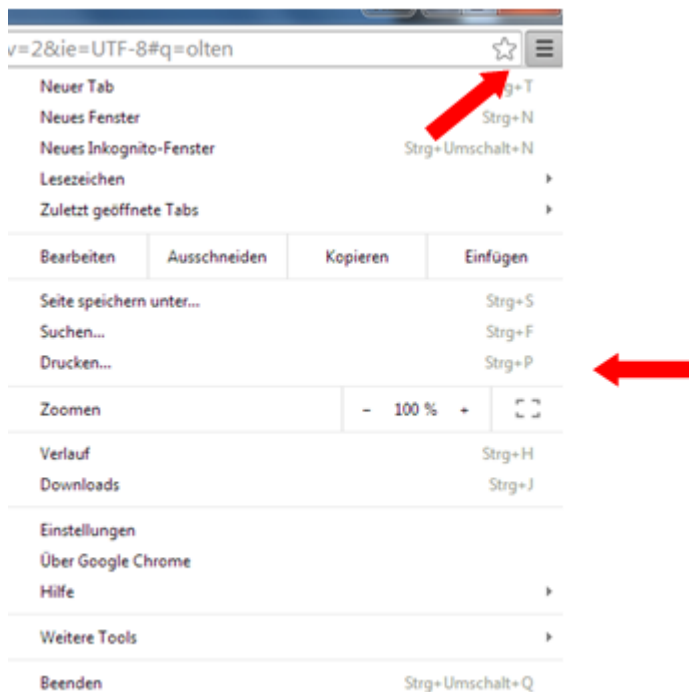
v=2&ie=UTF-8#q=olten

Neuer Tab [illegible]g+T
Neues Fenster Strg+N
Neues Inkognito-Fenster Strg+Umschalt+N
Lesezeichen
Zuletzt geöffnete Tabs

| Bearbeiten | Ausschneiden | Kopieren | Einfügen |
|---|---|---|---|

Seite speichern unter... Strg+S
Suchen... Strg+F
Drucken... Strg+P

Zoomen – 100 % +

Verlauf Strg+H
Downloads Strg+J

Einstellungen
Über Google Chrome
Hilfe

Weitere Tools

Beenden Strg+Umschalt+Q